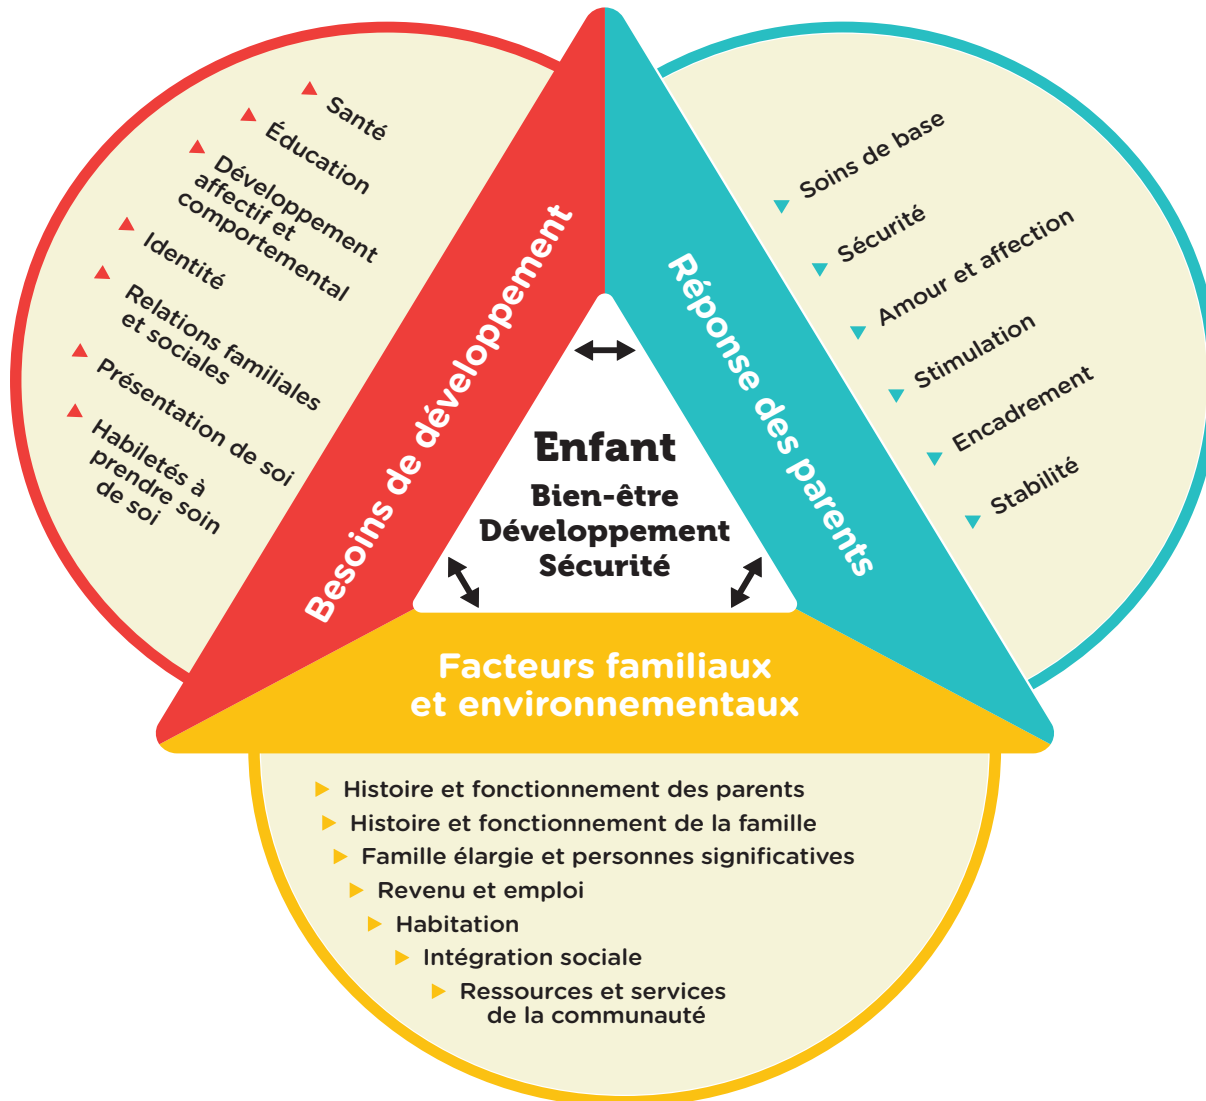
Santé
Éducation
Développement affectif et comportemental
Identité
Relations familiales et sociales
Présentation de soi
Habiletés à prendre soin de soi

Besoins de développement

Réponse des parents

Soins de base
Sécurité
Amour et affection
Stimulation
Encadrement
Stabilité

Enfant
Bien-être
Développement
Sécurité

Facteurs familiaux et environnementaux

Histoire et fonctionnement des parents
Histoire et fonctionnement de la famille
Famille élargie et personnes significatives
Revenu et emploi
Habitation
Intégration sociale
Ressources et services de la communauté